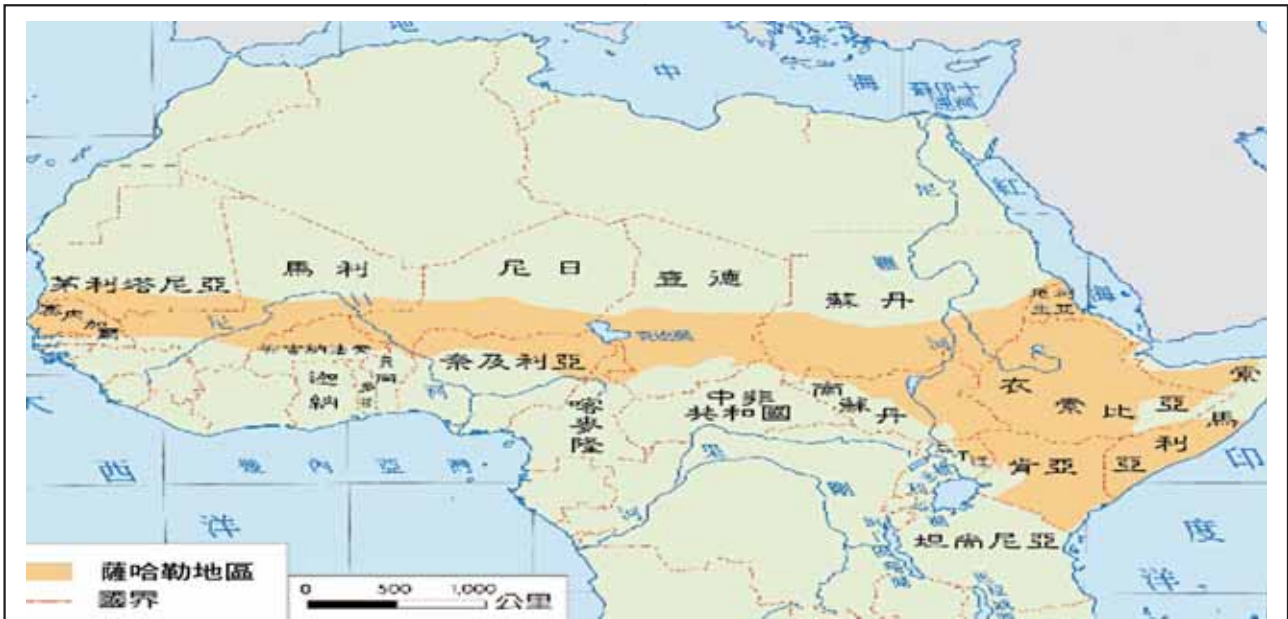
中 海
蘇伊士運河
茅利塔尼亞
馬利
尼日
查德
蘇丹
紅
海
塞內加爾
布吉納法索
奈及利亞
迦納
貝南
多哥
喀麥隆
中非共和國
南蘇丹
厄利垂亞
衣索比亞
索馬利亞
肯亞
坦尚尼亞
大
西
洋
幾內亞灣
印
度
洋
薩哈勒地區
國界
0 500 1,000 公里